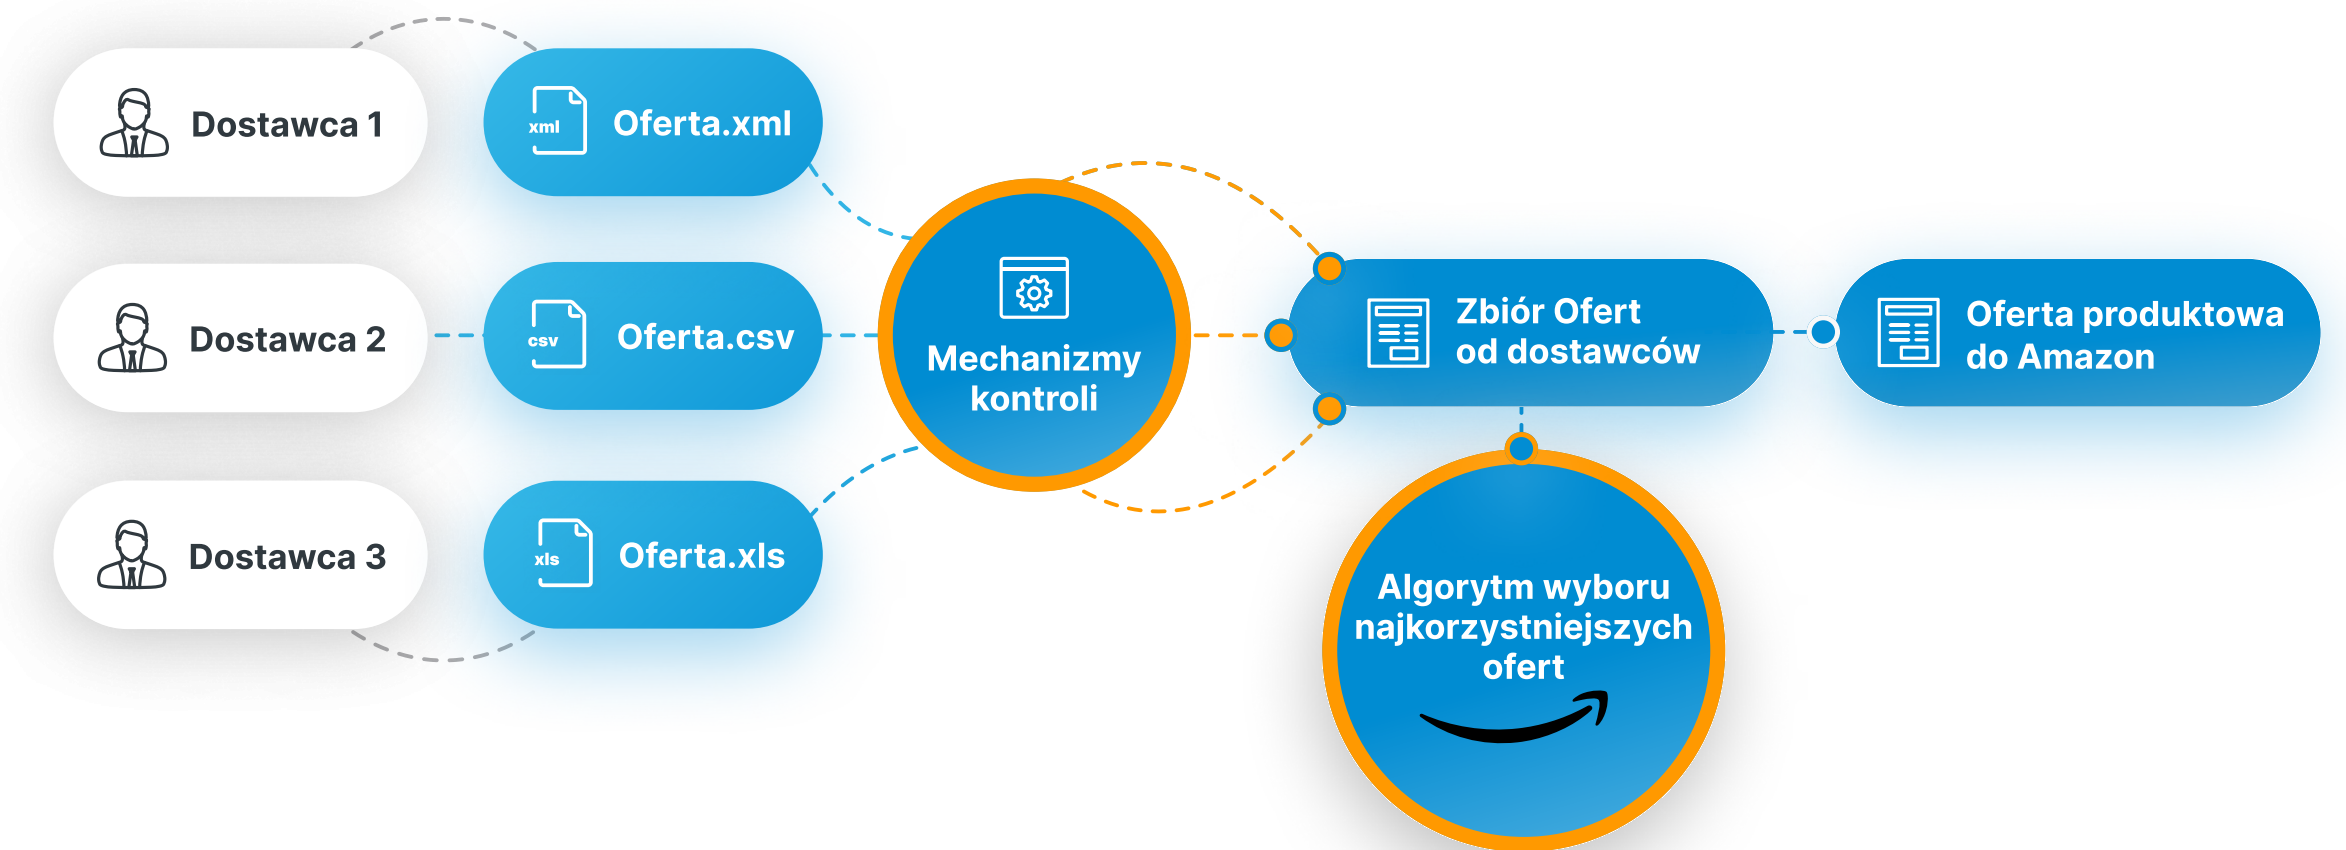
Dostawca 1

xml Oferta.xml

Dostawca 2

csv Oferta.csv

Dostawca 3

xls Oferta.xls

Mechanizmy kontroli

Zbiór Ofert od dostawców

Oferta produktowa do Amazon

Algorytm wyboru najkorzystniejszych ofert